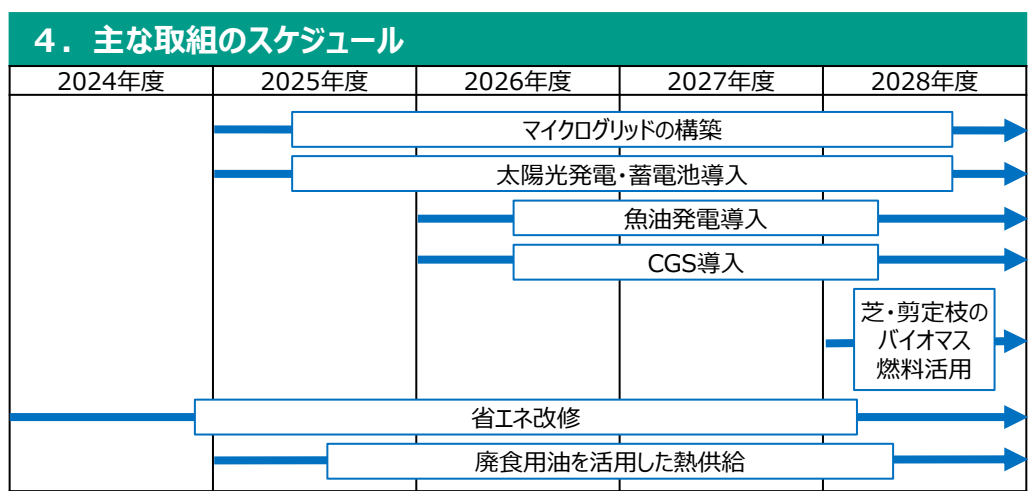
４．主な取組のスケジュール

| 2024年度 | 2025年度 | 2026年度 | 2027年度 | 2028年度 |
|---|---|---|---|---|

マイクログリッドの構築

太陽光発電・蓄電池導入

魚油発電導入

CGS導入

芝・剪定枝のバイオマス燃料活用

省エネ改修

廃食用油を活用した熱供給